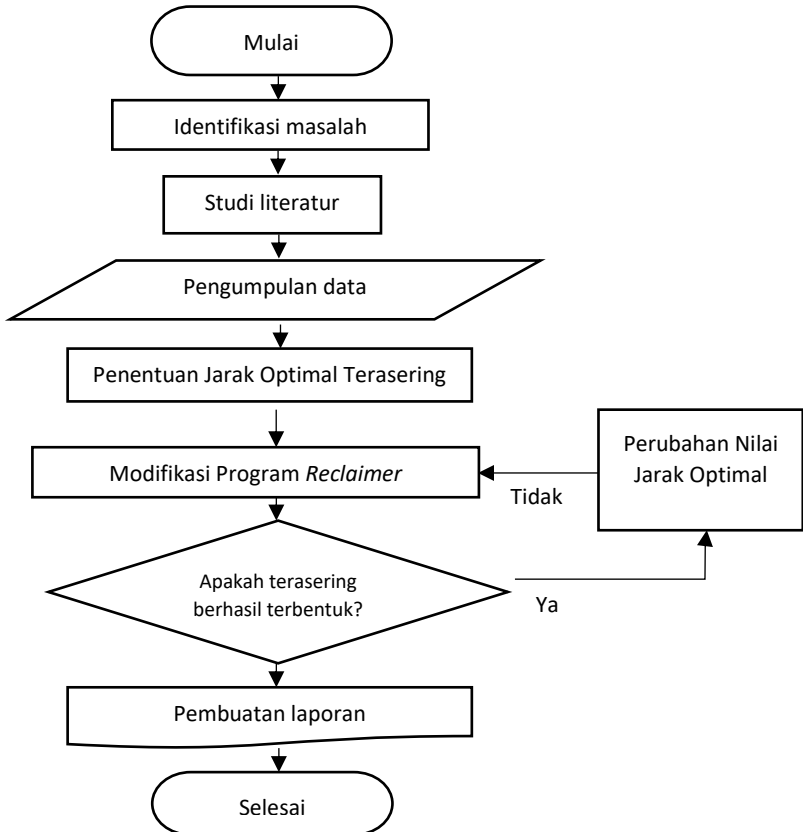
Mulai

Identifikasi masalah

Studi literatur

Pengumpulan data

Penentuan Jarak Optimal Terasering

Modifikasi Program *Reclaimer*

Perubahan Nilai Jarak Optimal

Tidak

Apakah terasering berhasil terbentuk?

Ya

Pembuatan laporan

Selesai